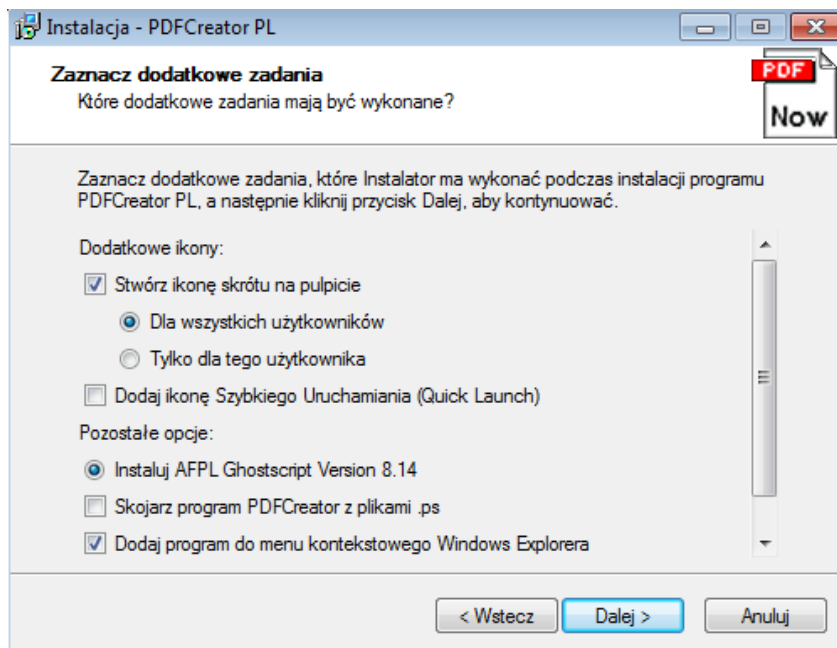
Instalacja - PDFCreator PL

Zaznacz dodatkowe zadania
Które dodatkowe zadania mają być wykonane?

PDF
Now

Zaznacz dodatkowe zadania, które Instalator ma wykonać podczas instalacji programu PDFCreator PL, a następnie kliknij przycisk Dalej, aby kontynuować.

Dodatkowe ikony:
Stwórz ikonę skrótu na pulpicie
Dla wszystkich użytkowników
Tylko dla tego użytkownika
Dodaj ikonę Szybkiego Uruchamiania (Quick Launch)
Pozostałe opcje:
Instaluj AFPL Ghostscript Version 8.14
Skojarz program PDFCreator z plikami .ps
Dodaj program do menu kontekstowego Windows Explorera

< Wstecz
Dalej >
Anuluj